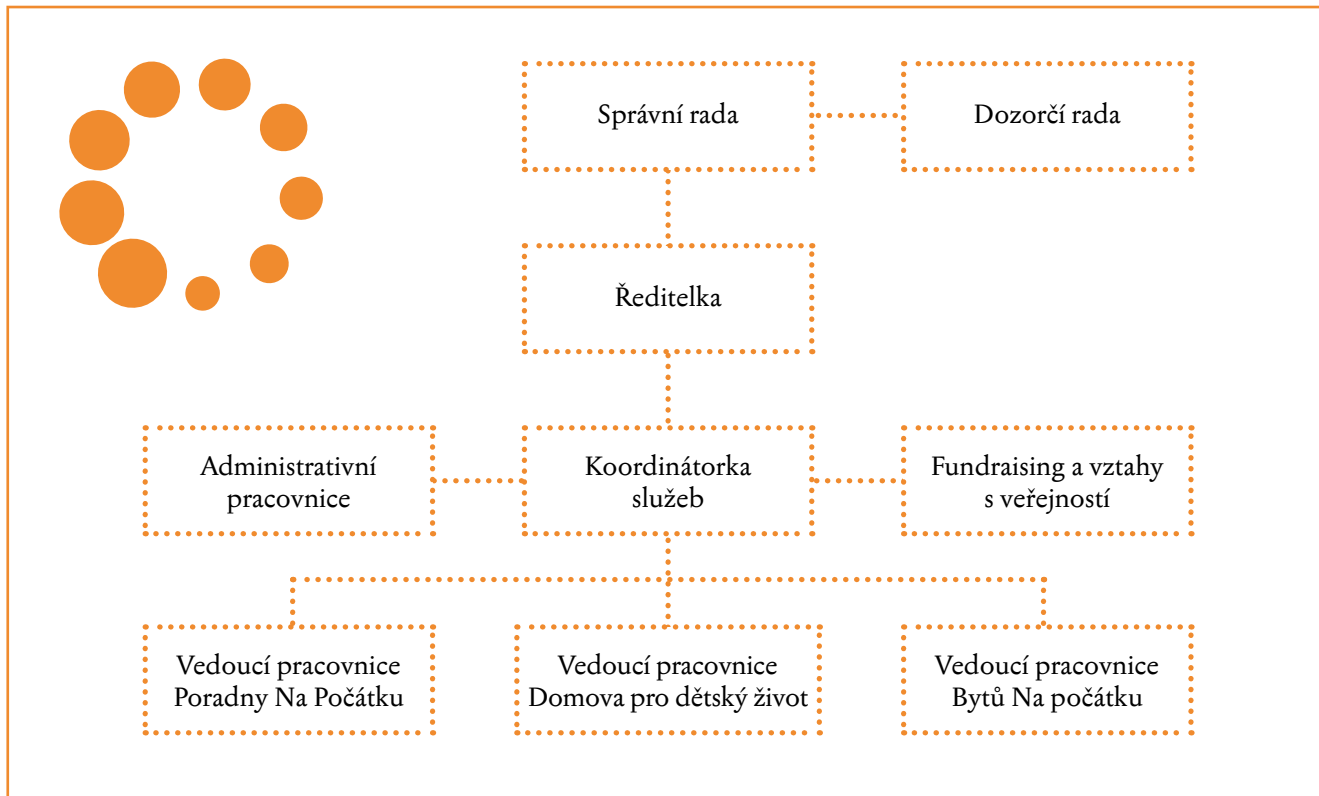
Správní rada

Dozorčí rada

Ředitelka

Administrativní pracovnice

Koordinátorka služeb

Fundraising a vztahy s veřejností

Vedoucí pracovnice Poradny Na Počátku

Vedoucí pracovnice Domova pro dětský život

Vedoucí pracovnice Bytů Na počátku